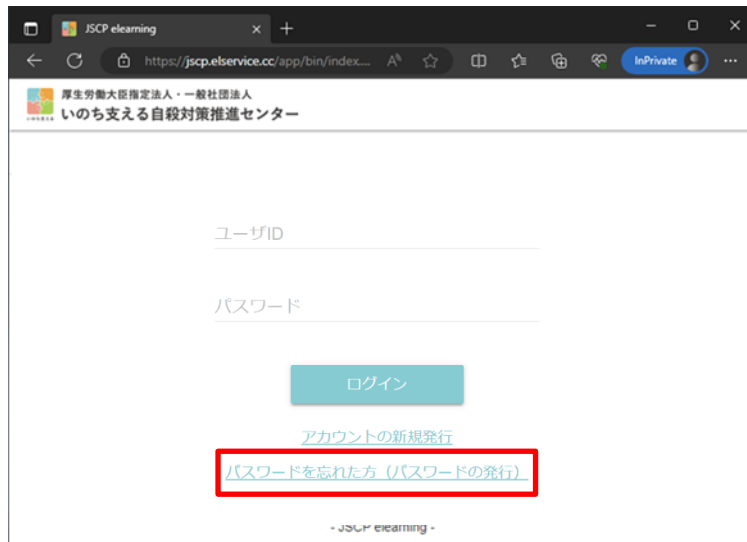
JSCP elearning

https://jscp.elservice.cc/app/bin/index...

InPrivate

厚生労働大臣指定法人・一般社団法人
いのち支える自殺対策推進センター

ユーザID

パスワード

ログイン

アカウントの新規発行

パスワードを忘れた方（パスワードの発行）

- JSCP elearning -